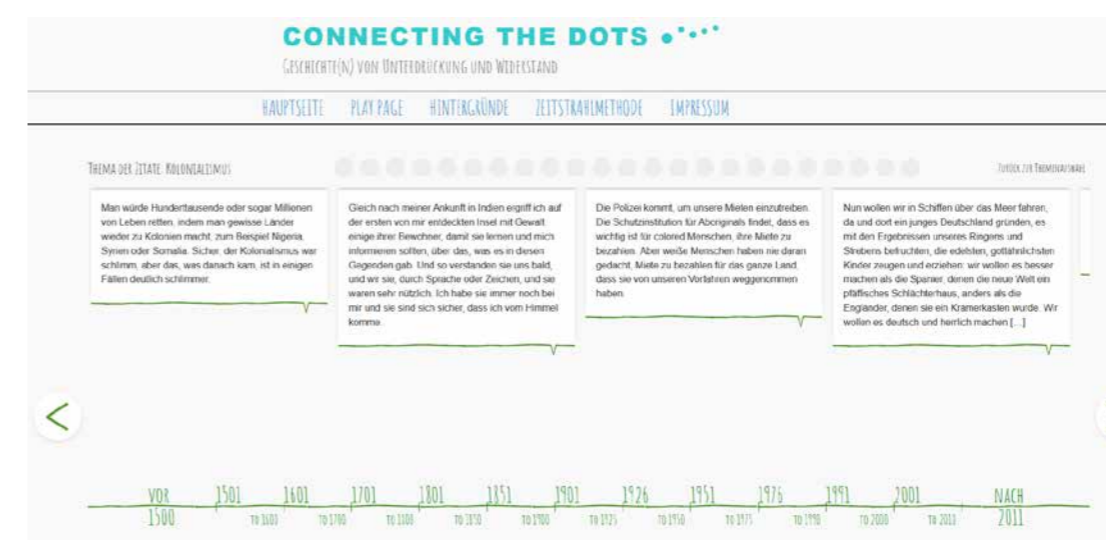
CONNECTING THE DOTS

GESCHICHTE(N) VON UNTERDRÜCKUNG UND WIDERSTAND

HAUPTSEITE PLAY PAGE HINTERGRÜNDE ZEITSTRAHLMETHODE IMPRESSUM

THEMA DER ZITATE: KOLONIALISMUS

ZURÜCK ZUR THEMENAUSWAHL

Man würde Hunderttausende oder sogar Millionen von Leben retten, indem man gewisse Länder wieder zu Kolonien macht, zum Beispiel Nigeria, Syrien oder Somalia. Sicher, der Kolonialismus war schlimm, aber das, was danach kam, ist in einigen Fällen deutlich schlimmer.

Gleich nach meiner Ankunft in Indien ergriff ich auf der ersten von mir entdeckten Insel mit Gewalt einige ihrer Bewohner, damit sie lernen und mich informieren sollten, über das, was es in diesen Gegenden gab. Und so verstanden sie uns bald, und wir sie, durch Sprache oder Zeichen, und sie waren sehr nützlich. Ich habe sie immer noch bei mir und sie sind sich sicher, dass ich vom Himmel komme.

Die Polizei kommt, um unsere Mieten einzutreiben. Die Schutzinstitution für Aboriginals findet, dass es wichtig ist für colored Menschen, ihre Miete zu bezahlen. Aber weiße Menschen haben nie daran gedacht, Miete zu bezahlen für das ganze Land, dass sie von unseren Vorfahren weggenommen haben.

Nun wollen wir in Schiffen über das Meer fahren, da und dort ein junges Deutschland gründen, es mit den Ergebnissen unseres Ringens und Strebens befruchten, die edelsten, gottähnlichsten Kinder zeugen und erziehen: wir wollen es besser machen als die Spanier, denen die neue Welt ein pfäffisches Schlächterhaus, anders als die Engländer, denen sie ein Kramerkasten wurde. Wir wollen es deutsch und herrlich machen [...]

VOR 1500 | 1501 TO 1600 | 1601 TO 1700 | 1701 TO 1800 | 1801 TO 1850 | 1851 TO 1900 | 1901 TO 1925 | 1926 TO 1950 | 1951 TO 1975 | 1976 TO 1990 | 1991 TO 2000 | 2001 TO 2011 | NACH 2011